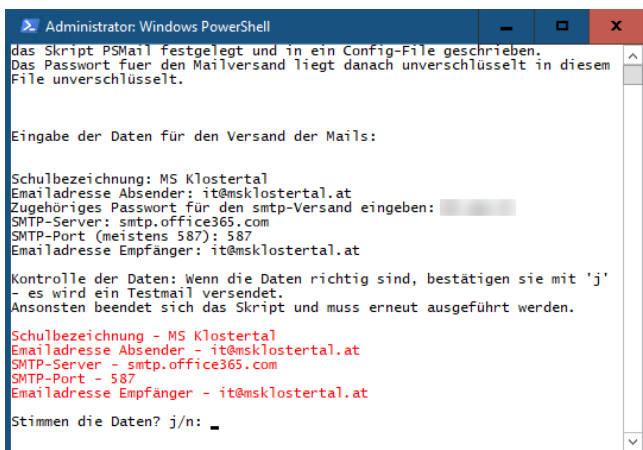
Administrator: Windows PowerShell

das Skript PSMail festgelegt und in ein Config-File geschrieben.
Das Passwort fuer den Mailversand liegt danach unverschlüsselt in diesem File unverschlüsselt.

Eingabe der Daten für den Versand der Mails:

Schulbezeichnung: MS Klostertal
Emailadresse Absender: it@msklostertal.at
Zugehöriges Passwort für den smtp-Versand eingeben: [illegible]
SMTP-Server: smtp.office365.com
SMTP-Port (meistens 587): 587
Emailadresse Empfänger: it@msklostertal.at

Kontrolle der Daten: Wenn die Daten richtig sind, bestätigen sie mit 'j' - es wird ein Testmail versendet.
Ansonsten beendet sich das Skript und muss erneut ausgeführt werden.

Schulbezeichnung - MS Klostertal
Emailadresse Absender - it@msklostertal.at
SMTP-Server - smtp.office365.com
SMTP-Port - 587
Emailadresse Empfänger - it@msklostertal.at

Stimmen die Daten? j/n: _